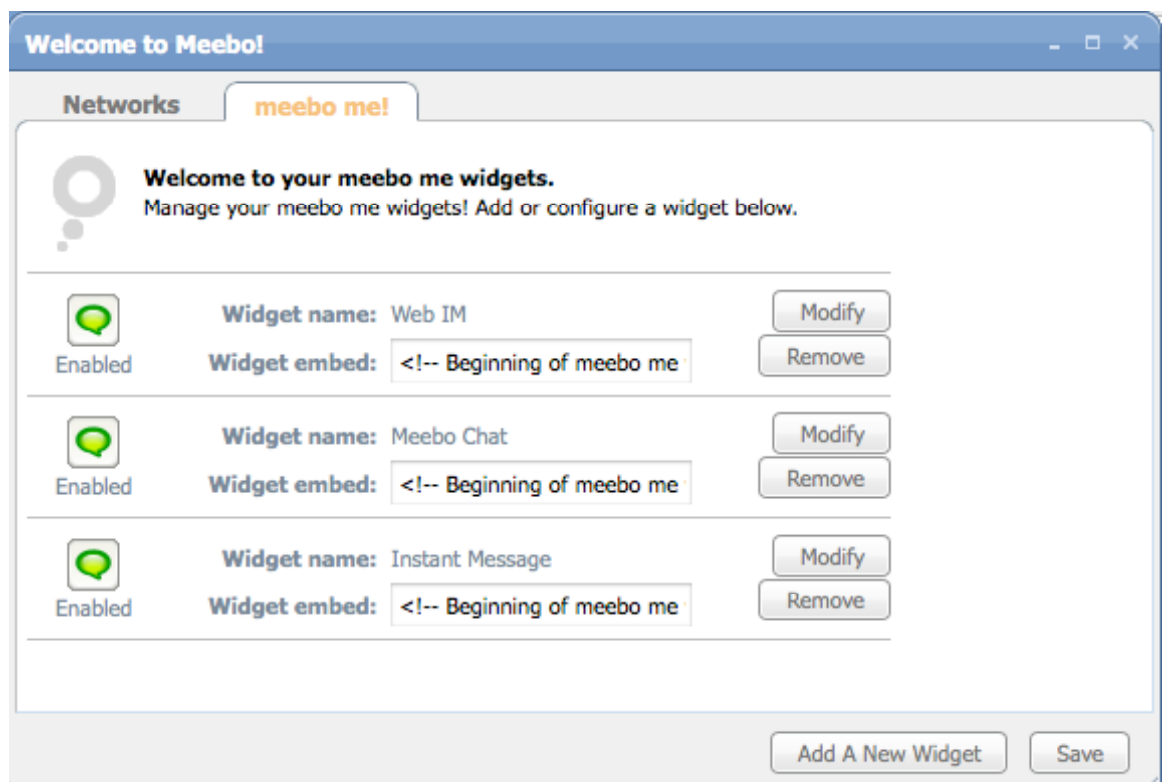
Welcome to Meebo!

Networks

meebo me!

Welcome to your meebo me widgets.
Manage your meebo me widgets! Add or configure a widget below.

Enabled
Widget name: Web IM
Widget embed: <!-- Beginning of meebo me
Modify
Remove

Enabled
Widget name: Meebo Chat
Widget embed: <!-- Beginning of meebo me
Modify
Remove

Enabled
Widget name: Instant Message
Widget embed: <!-- Beginning of meebo me
Modify
Remove

Add A New Widget
Save